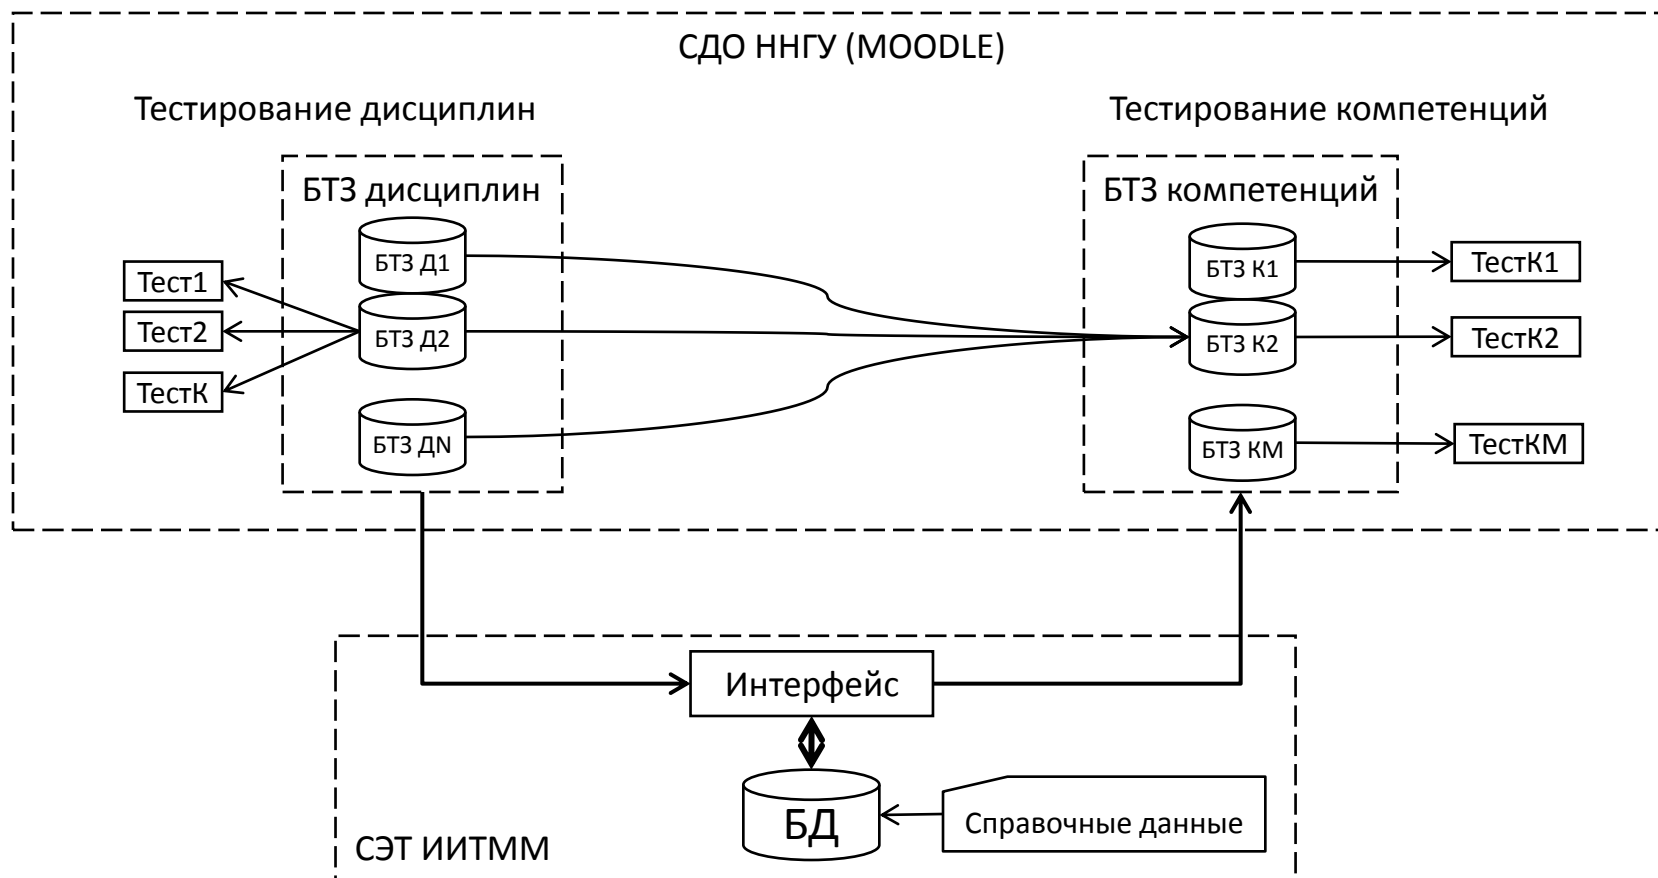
СДО ННГУ (MOODLE)

Тестирование дисциплин

Тестирование компетенций

БТЗ дисциплин

БТЗ Д1

БТЗ Д2

БТЗ ДN

Тест1

Тест2

ТестК

БТЗ компетенций

БТЗ К1

БТЗ К2

БТЗ КМ

ТестК1

ТестК2

ТестКМ

Интерфейс

БД

Справочные данные

СЭТ ИИТММ